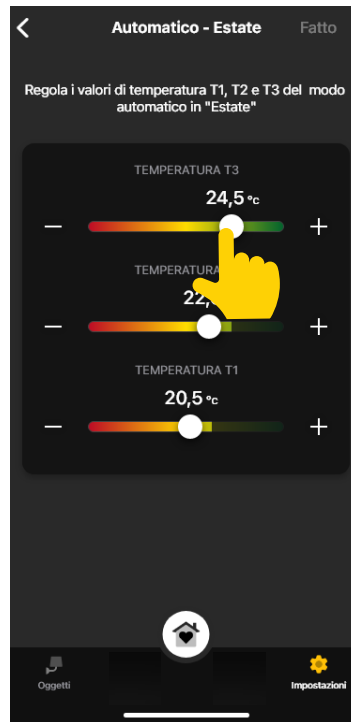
Automatico - Estate
Fatto

Regola i valori di temperatura T1, T2 e T3 del modo automatico in "Estate"

TEMPERATURA T3
24,5 °C
—
+

TEMPERATURA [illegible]
22,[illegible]
—
+

TEMPERATURA T1
20,5 °C
—
+

Oggetti
Impostazioni